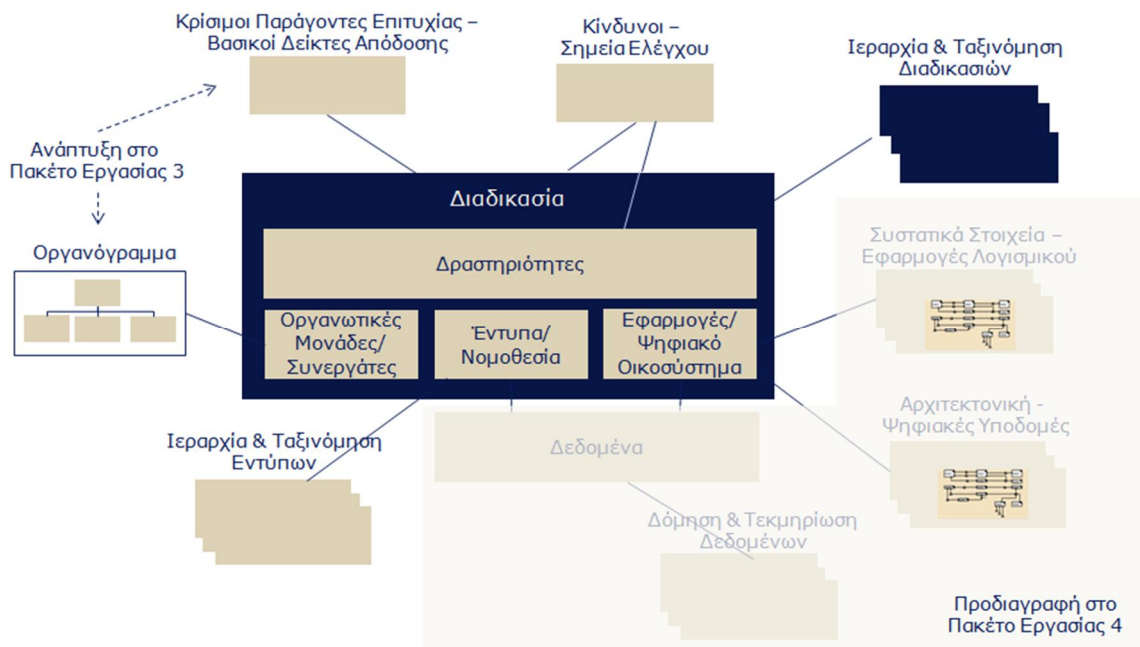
Κρίσιμοι Παράγοντες Επιτυχίας – Βασικοί Δείκτες Απόδοσης

Κίνδυνοι – Σημεία Ελέγχου

Ιεραρχία & Ταξινόμηση Διαδικασιών

Ανάπτυξη στο Πακέτο Εργασίας 3

Οργανόγραμμα

Διαδικασία

Δραστηριότητες

Οργανωτικές Μονάδες/ Συνεργάτες

Έντυπα/ Νομοθεσία

Εφαρμογές/ Ψηφιακό Οικοσύστημα

Συστατικά Στοιχεία – Εφαρμογές Λογισμικού

Αρχιτεκτονική - Ψηφιακές Υποδομές

Ιεραρχία & Ταξινόμηση Εντύπων

Δεδομένα

Δόμηση & Τεκμηρίωση Δεδομένων

Προδιαγραφή στο Πακέτο Εργασίας 4